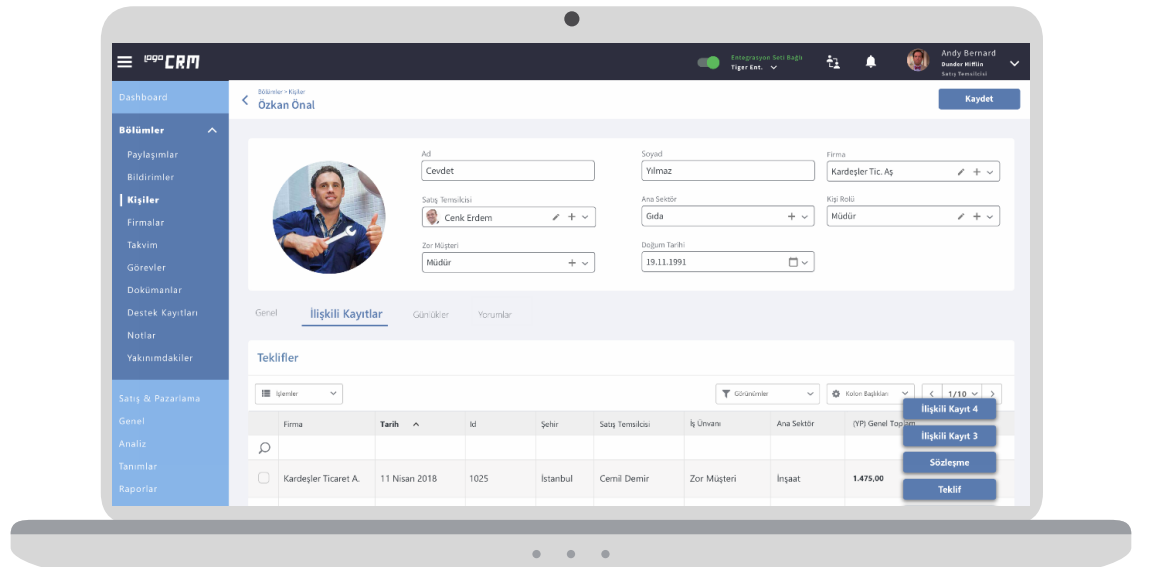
logo CRM

Entegrasyon Seti Bağlı
Tiger Ent.

Andy Bernard
Dunder Mifflin
Satış Temsilcisi

Dashboard

Bölümler
Paylaşımlar
Bildirimler
Kişiler
Firmalar
Takvim
Görevler
Dokümanlar
Destek Kayıtları
Notlar
Yakınımdakiler

Satış & Pazarlama
Genel
Analiz
Tanımlar
Raporlar

Bölümler > Kişiler
Özkan Önal

Kaydet

Ad
Cevdet
Soyad
Yılmaz
Firma
Kardeşler Tic. Aş
Satış Temsilcisi
Cenk Erdem
Ana Sektör
Gıda
Kişi Rolü
Müdür
Zor Müşteri
Müdür
Doğum Tarihi
19.11.1991

Genel
İlişkili Kayıtlar
Günlükler
Yorumlar

Teklifler

İşlemler
Görünümler
Kolon Başlıkları
1/10

| | Firma | Tarih | Id | Şehir | Satış Temsilcisi | İş Ünvanı | Ana Sektör | (YP) Genel Toplam |
|---|---|---|---|---|---|---|---|---|
| | Kardeşler Ticaret A. | 11 Nisan 2018 | 1025 | İstanbul | Cemil Demir | Zor Müşteri | İnşaat | 1.475,00 |

İlişkili Kayıt 4
İlişkili Kayıt 3
Sözleşme
Teklif